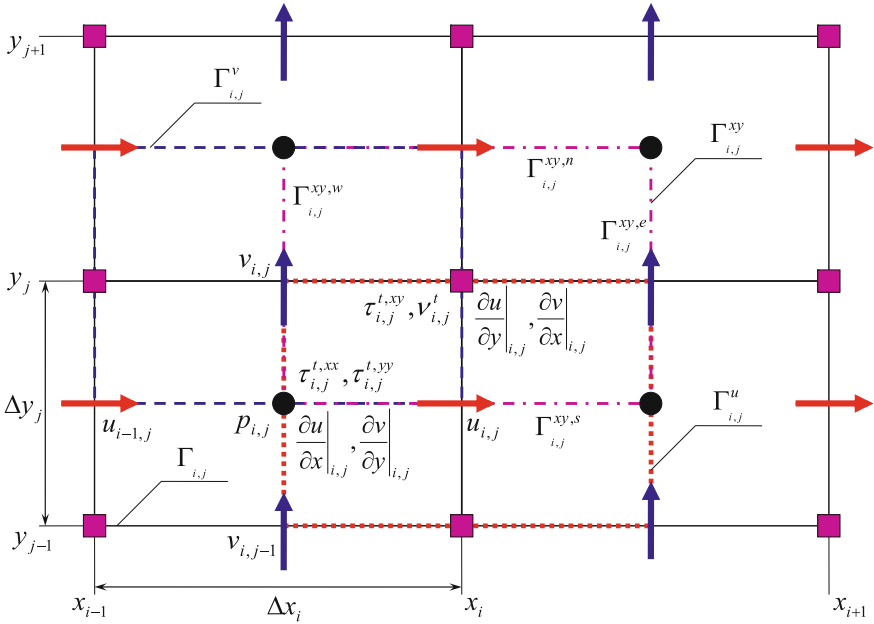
$y_{j+1}$

$\Gamma^{v}_{i,j}$

$\Gamma^{xy}_{i,j}$

$\Gamma^{xy,n}_{i,j}$

$\Gamma^{xy,w}_{i,j}$

$\Gamma^{xy,e}_{i,j}$

$y_j$

$v_{i,j}$

$\tau^{t,xy}_{i,j}, \nu^{t}_{i,j}$

$\left.\frac{\partial u}{\partial y}\right|_{i,j}, \left.\frac{\partial v}{\partial x}\right|_{i,j}$

$\Delta y_j$

$\tau^{t,xx}_{i,j}, \tau^{t,yy}_{i,j}$

$\Gamma^{u}_{i,j}$

$u_{i-1,j}$

$p_{i,j}$

$u_{i,j}$

$\Gamma^{xy,s}_{i,j}$

$\left.\frac{\partial u}{\partial x}\right|_{i,j}, \left.\frac{\partial v}{\partial y}\right|_{i,j}$

$\Gamma_{i,j}$

$y_{j-1}$

$v_{i,j-1}$

$x_{i-1}$

$\Delta x_i$

$x_i$

$x_{i+1}$